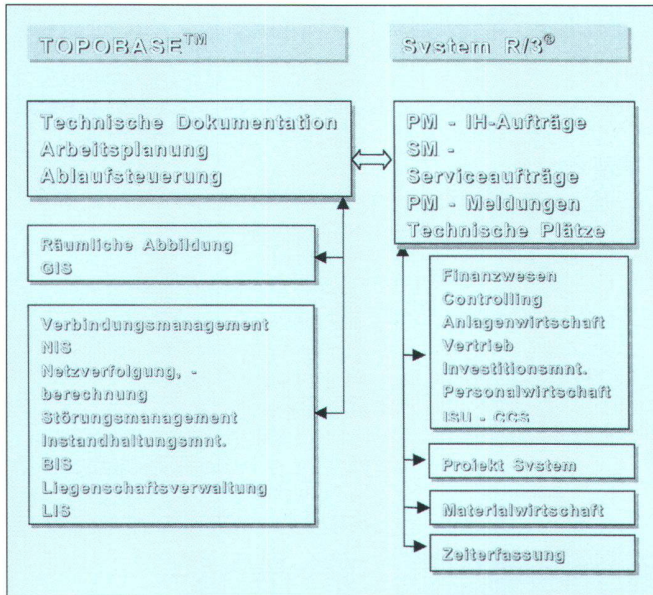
TOPOBASE$^{TM}$

System R/3$^{®}$

Technische Dokumentation
Arbeitsplanung
Ablaufsteuerung

PM - IH-Aufträge
SM - Serviceaufträge
PM - Meldungen
Technische Plätze

Räumliche Abbildung
GIS

Verbindungsmanagement
NIS
Netzverfolgung, -berechnung
Störungsmanagement
Instandhaltungsmnt.
BIS
Liegenschaftsverwaltung
LIS

Finanzwesen
Controlling
Anlagenwirtschaft
Vertrieb
Investitionsmnt.
Personalwirtschaft
ISU - CCS

Projekt System

Materialwirtschaft

Zeiterfassung